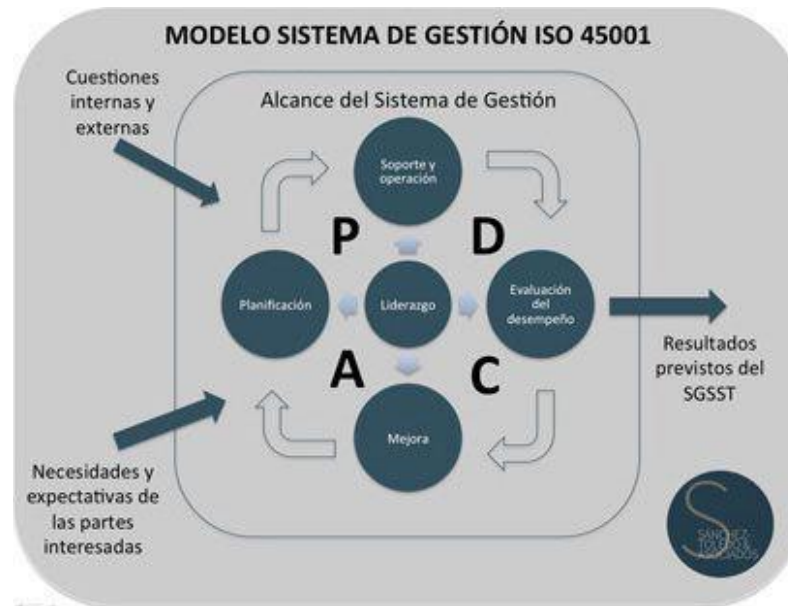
MODELO SISTEMA DE GESTIÓN ISO 45001

Cuestiones internas y externas

Alcance del Sistema de Gestión

Soporte y operación

P

D

Planificación

Liderazgo

Evaluación del desempeño

A

C

Mejora

Resultados previstos del SGSST

Necesidades y expectativas de las partes interesadas

S
SANCHEZ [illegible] ASOCIADOS